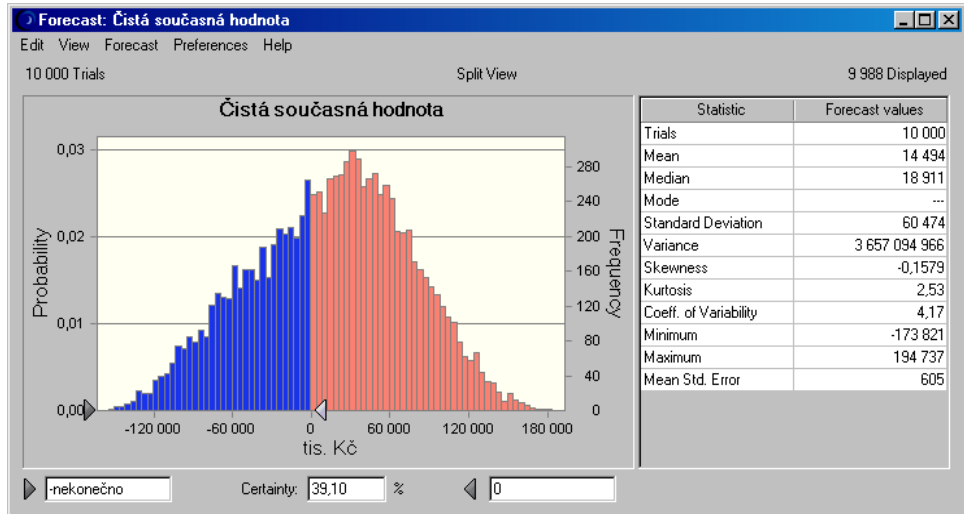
Forecast: Čistá současná hodnota

Edit View Forecast Preferences Help

10 000 Trials

Split View

9 988 Displayed

Čistá současná hodnota

Probability

0,03
0,02
0,01
0,00

Frequency

280
240
200
160
120
80
40
0

-120 000 -60 000 0 60 000 120 000 180 000

tis. Kč

| Statistic | Forecast values |
|---|---|
| Trials | 10 000 |
| Mean | 14 494 |
| Median | 18 911 |
| Mode | --- |
| Standard Deviation | 60 474 |
| Variance | 3 657 094 966 |
| Skewness | -0,1579 |
| Kurtosis | 2,53 |
| Coeff. of Variability | 4,17 |
| Minimum | -173 821 |
| Maximum | 194 737 |
| Mean Std. Error | 605 |

-nekonečno

Certainty: 39,10 %

0